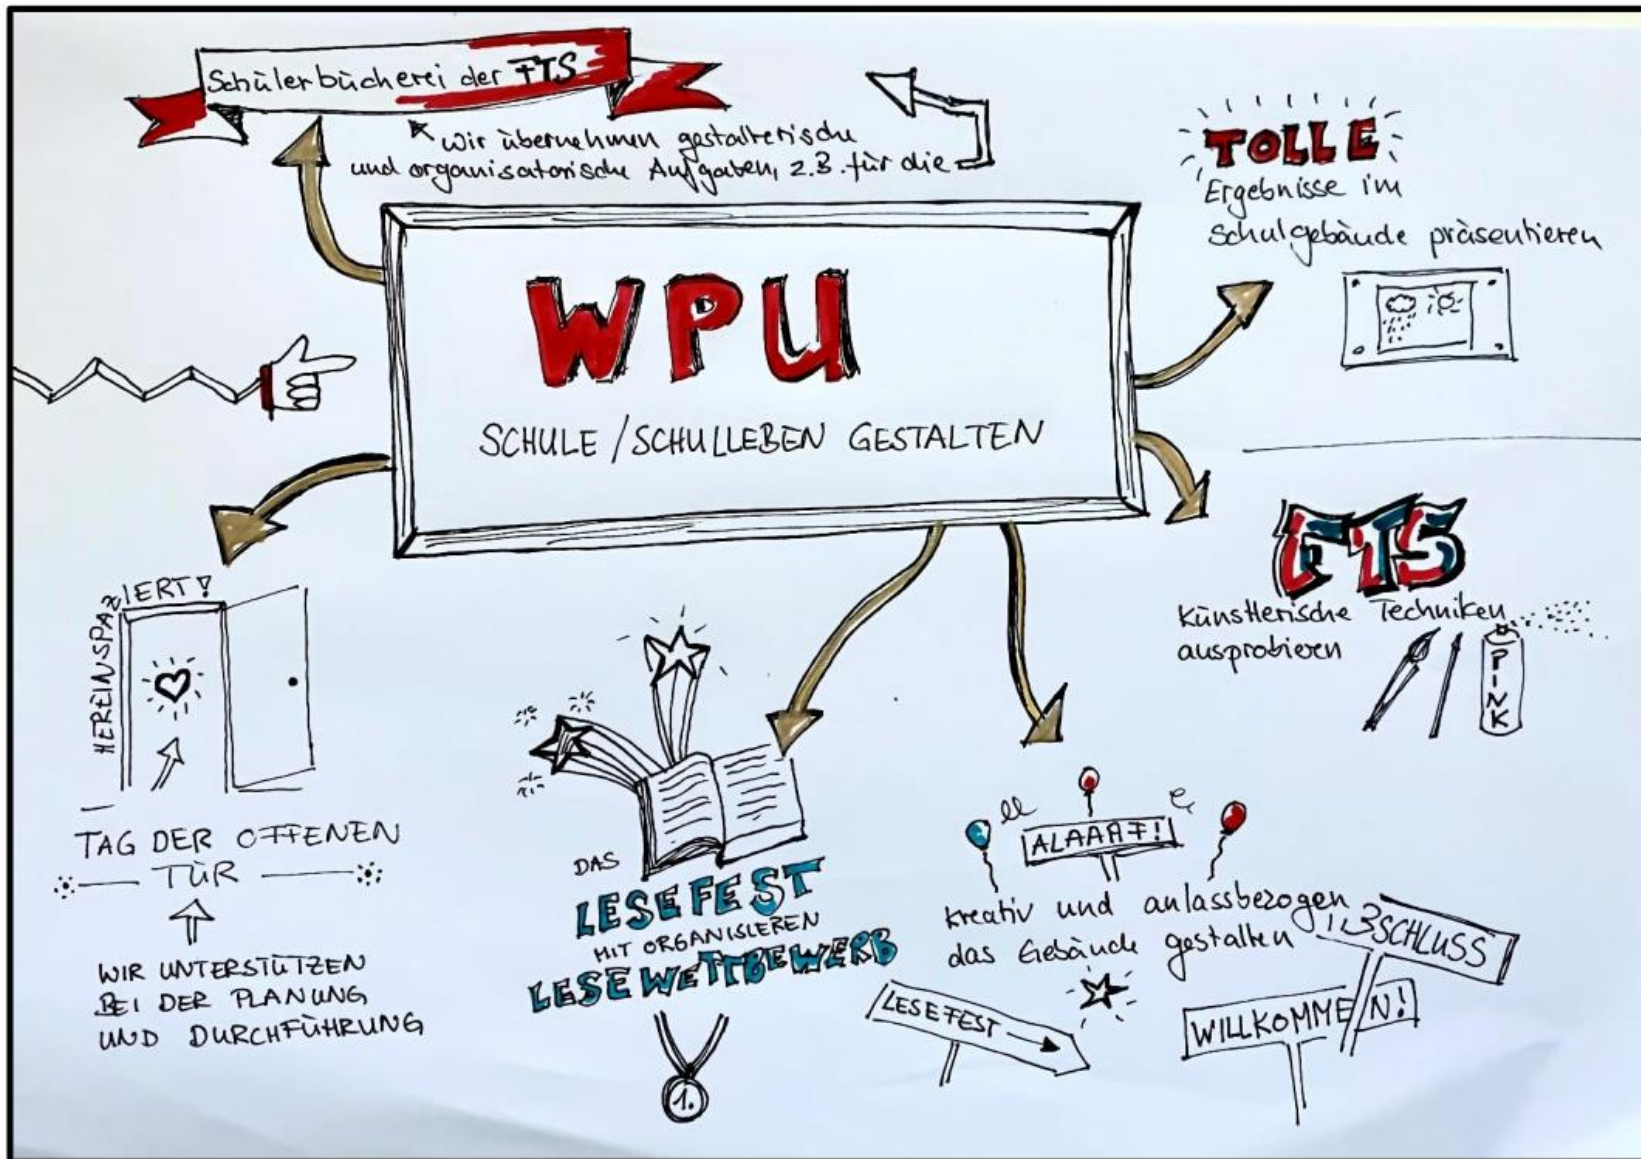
Schülerbücherei der FTS

wir übernehmen gestalterische und organisatorische Aufgaben, z.B. für die

TOLLE Ergebnisse im Schulgebäude präsentieren

WPU

SCHULE / SCHULLEBEN GESTALTEN

FTS

künstlerische Techniken ausprobieren

PINK

HEREINSPAZIERT!

TAG DER OFFENEN TÜR

WIR UNTERSTÜTZEN BEI DER PLANUNG UND DURCHFÜHRUNG

DAS LESEFEST MIT ORGANISIEREN LESEWETTBEWERB

1.

ALAAAF!

kreativ und anlassbezogen das Gebäude gestalten

LESEFEST

SCHLUSS

WILLKOMMEN!